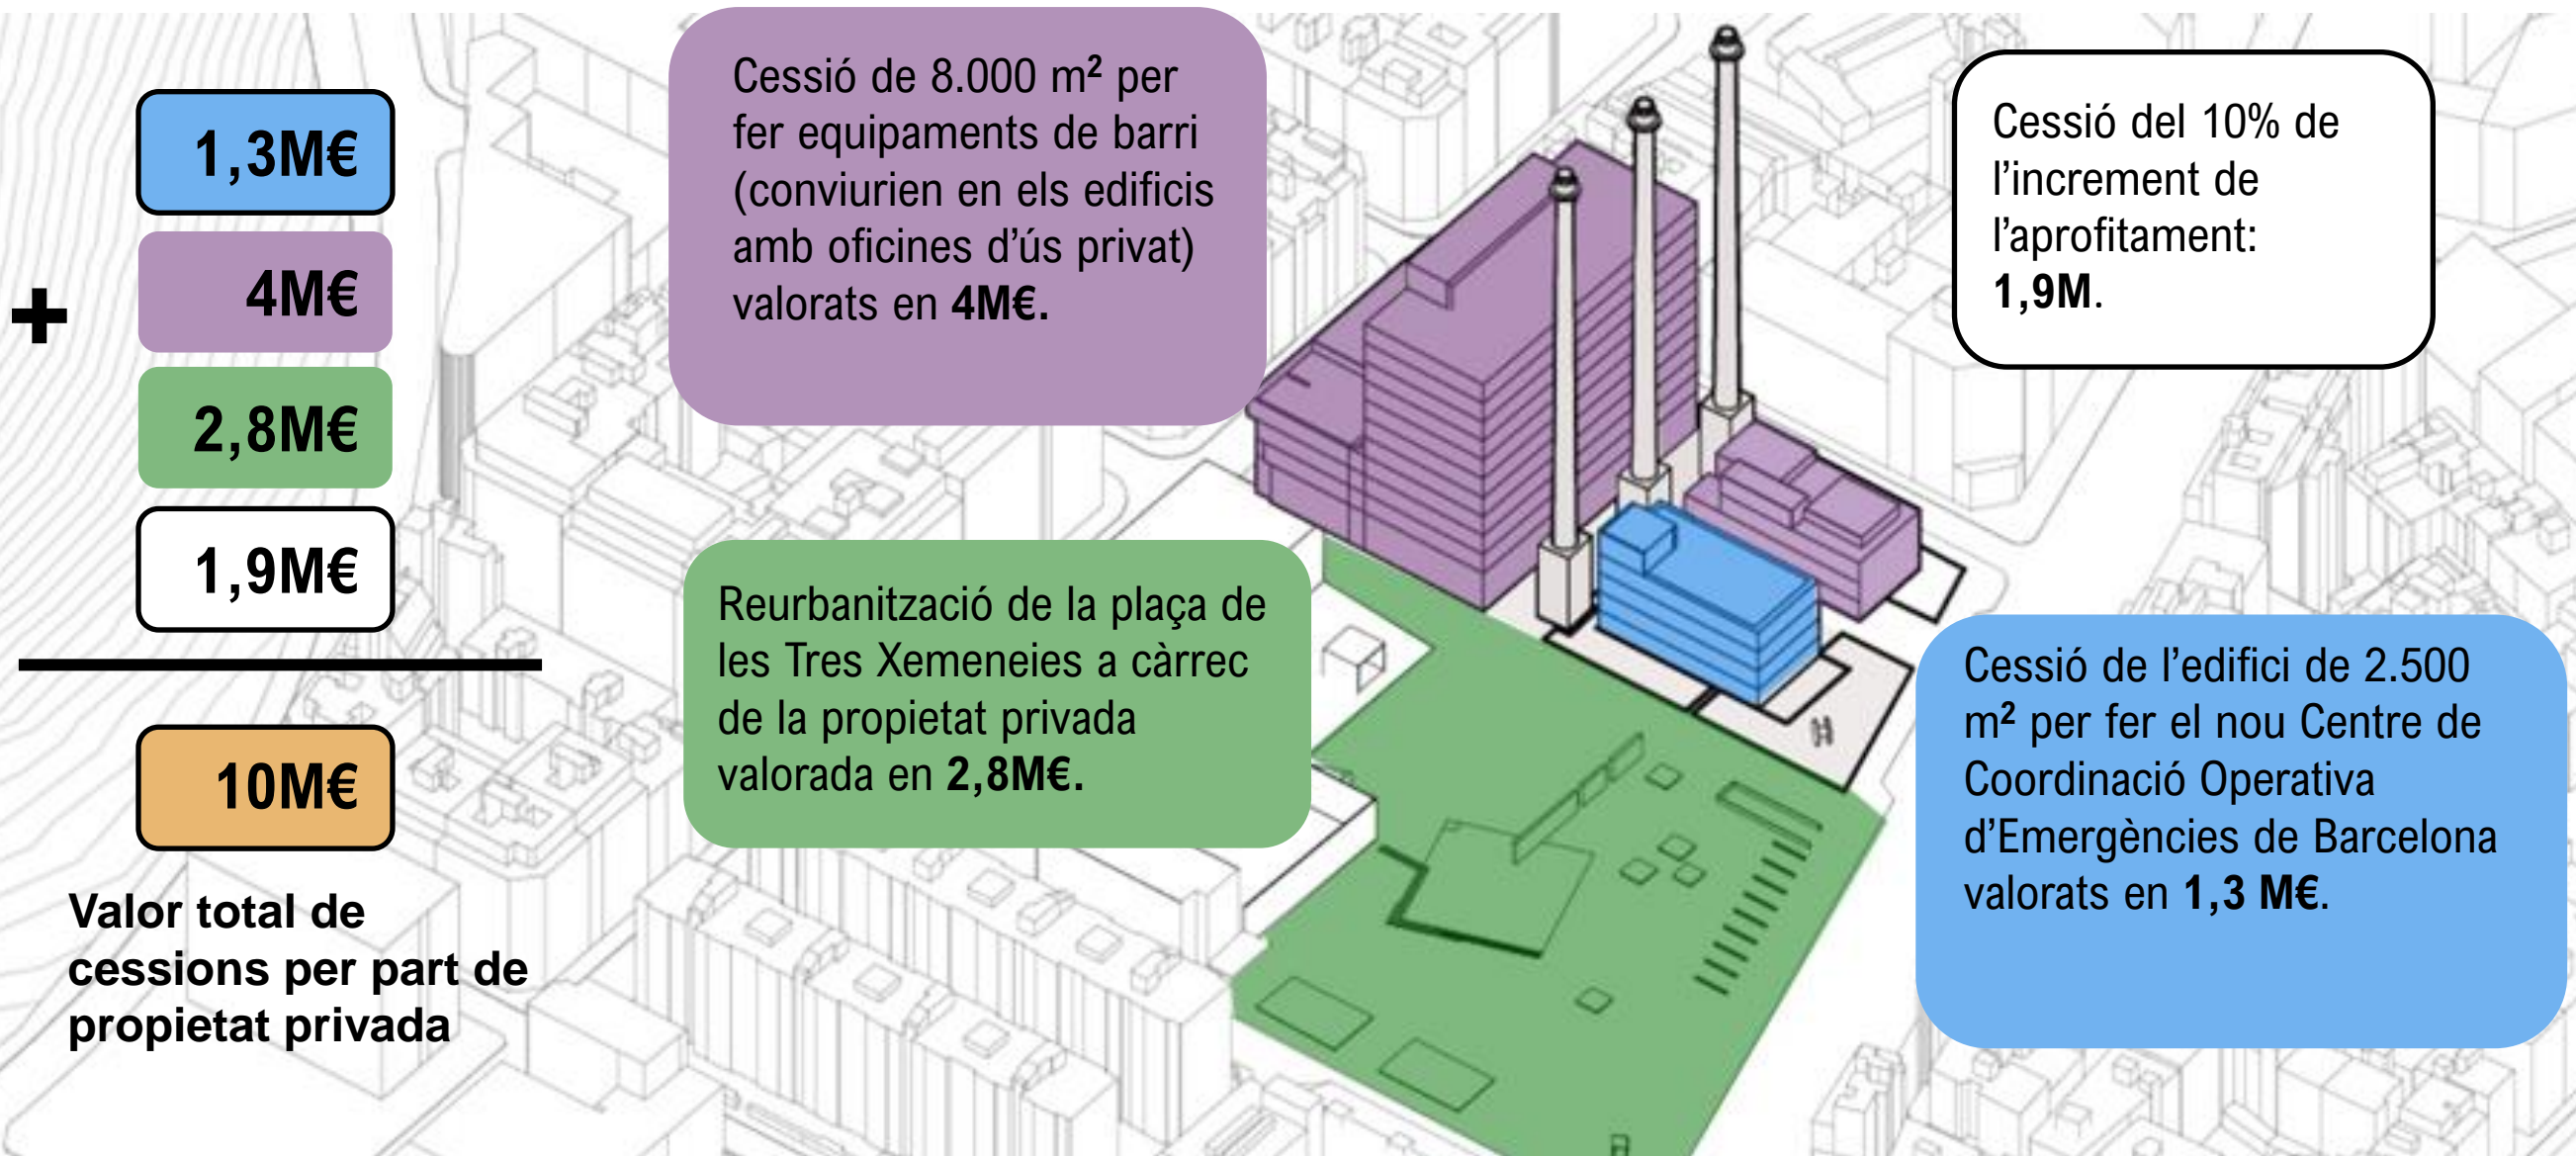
1,3M€

+ 4M€

2,8M€

1,9M€

10M€

Valor total de cessions per part de propietat privada

Cessió de 8.000 m² per fer equipaments de barri (conviurien en els edificis amb oficines d'ús privat) valorats en **4M€.**

Cessió del 10% de l'increment de l'aprofitament: **1,9M**.

Reurbanització de la plaça de les Tres Xemeneies a càrrec de la propietat privada valorada en **2,8M€.**

Cessió de l'edifici de 2.500 m² per fer el nou Centre de Coordinació Operativa d'Emergències de Barcelona valorats en **1,3 M€**.